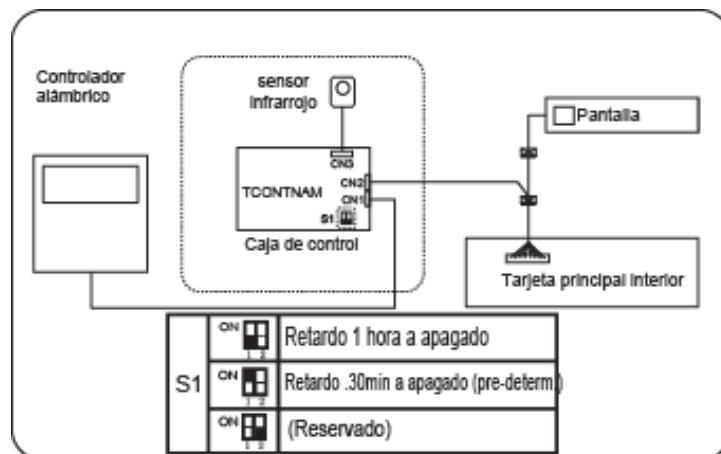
Controlador alámbrico

sensor infrarrojo

CN3

TCONTNAM

CN2

CN1

S1

Caja de control

Pantalla

Tarjeta principal interior

| S1 | ON 1 2 | Retardo 1 hora a apagado |
|---|---|---|
| | ON 1 2 | Retardo .30min a apagado (pre-determ) |
| | ON 1 2 | (Reservado) |